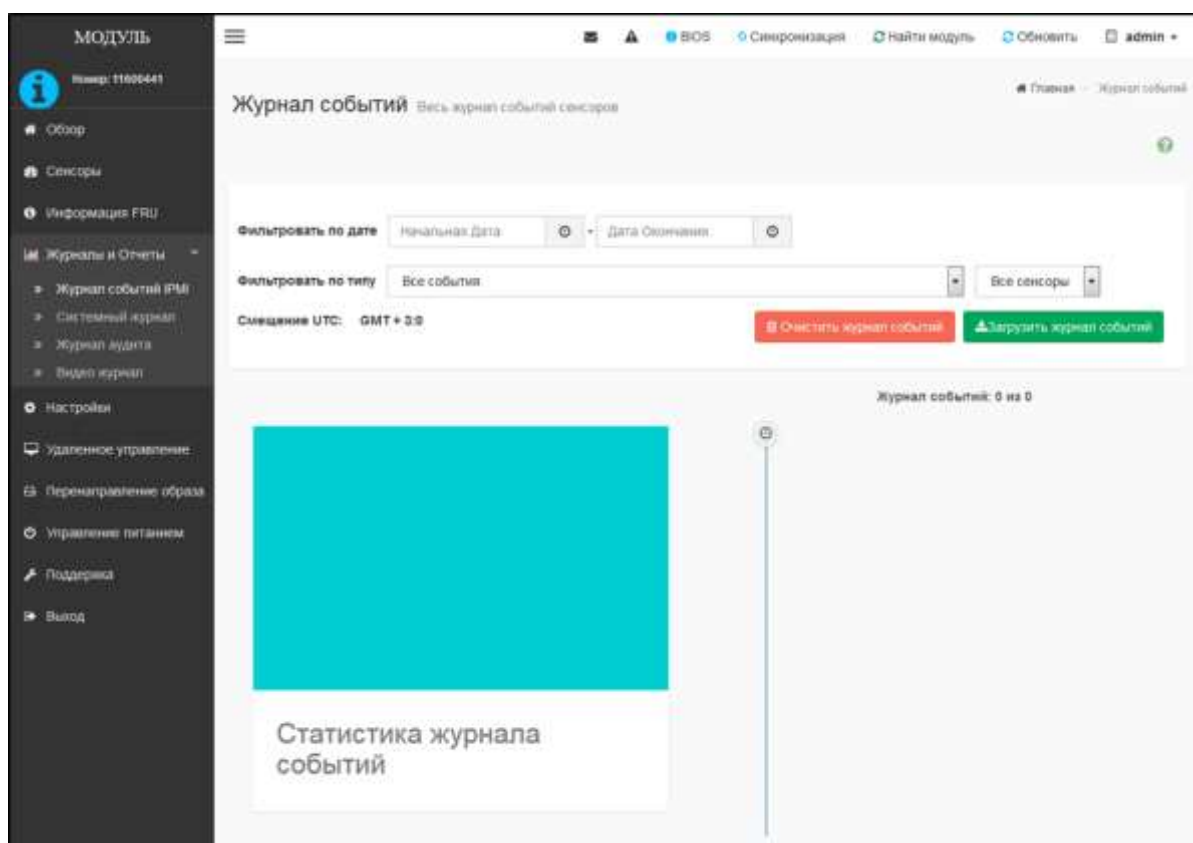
МОДУЛЬ

Номер: 11600441

Обзор

Сенсоры

Информация FRU

Журналы и Отчеты

Журнал событий IPMI

Системный журнал

Журнал аудита

Видео журнал

Настройки

Удаленное управление

Перенаправление образа

Управление питанием

Поддержка

Выход

BIOS Синхронизация Найти модуль Обновить admin

Журнал событий Весь журнал событий сенсоров

Главная › Журнал событий

Фильтровать по дате Начальная Дата - Дата Окончания

Фильтровать по типу Все события Все сенсоры

Смещение UTC: GMT + 3:0

Очистить журнал событий Загрузить журнал событий

Журнал событий: 0 из 0

Статистика журнала событий